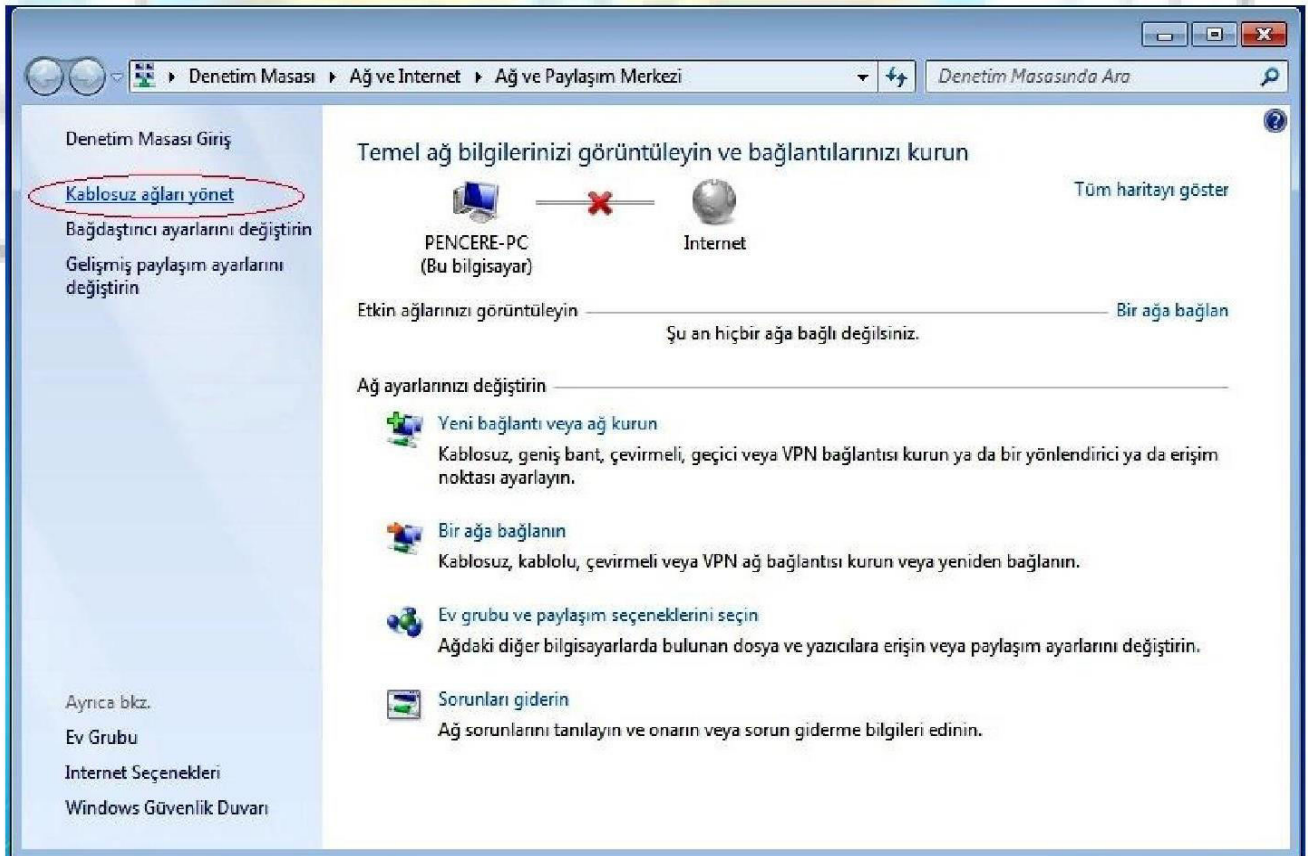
▸ Denetim Masası ▸ Ağ ve Internet ▸ Ağ ve Paylaşım Merkezi

Denetim Masasında Ara

Denetim Masası Giriş

Kablosuz ağları yönet

Bağdaştırıcı ayarlarını değiştirin

Gelişmiş paylaşım ayarlarını değiştirin

Temel ağ bilgilerinizi görüntüleyin ve bağlantılarınızı kurun

Tüm haritayı göster

PENCERE-PC
(Bu bilgisayar)

Internet

Etkin ağlarınızı görüntüleyin

Bir ağa bağlan

Şu an hiçbir ağa bağlı değilsiniz.

Ağ ayarlarınızı değiştirin

Yeni bağlantı veya ağ kurun

Kablosuz, geniş bant, çevirmeli, geçici veya VPN bağlantısı kurun ya da bir yönlendirici ya da erişim noktası ayarlayın.

Bir ağa bağlanın

Kablosuz, kablolu, çevirmeli veya VPN ağ bağlantısı kurun veya yeniden bağlanın.

Ev grubu ve paylaşım seçeneklerini seçin

Ağdaki diğer bilgisayarlarda bulunan dosya ve yazıcılara erişin veya paylaşım ayarlarını değiştirin.

Sorunları giderin

Ağ sorunlarını tanılayın ve onarın veya sorun giderme bilgileri edinin.

Ayrıca bkz.

Ev Grubu

Internet Seçenekleri

Windows Güvenlik Duvarı